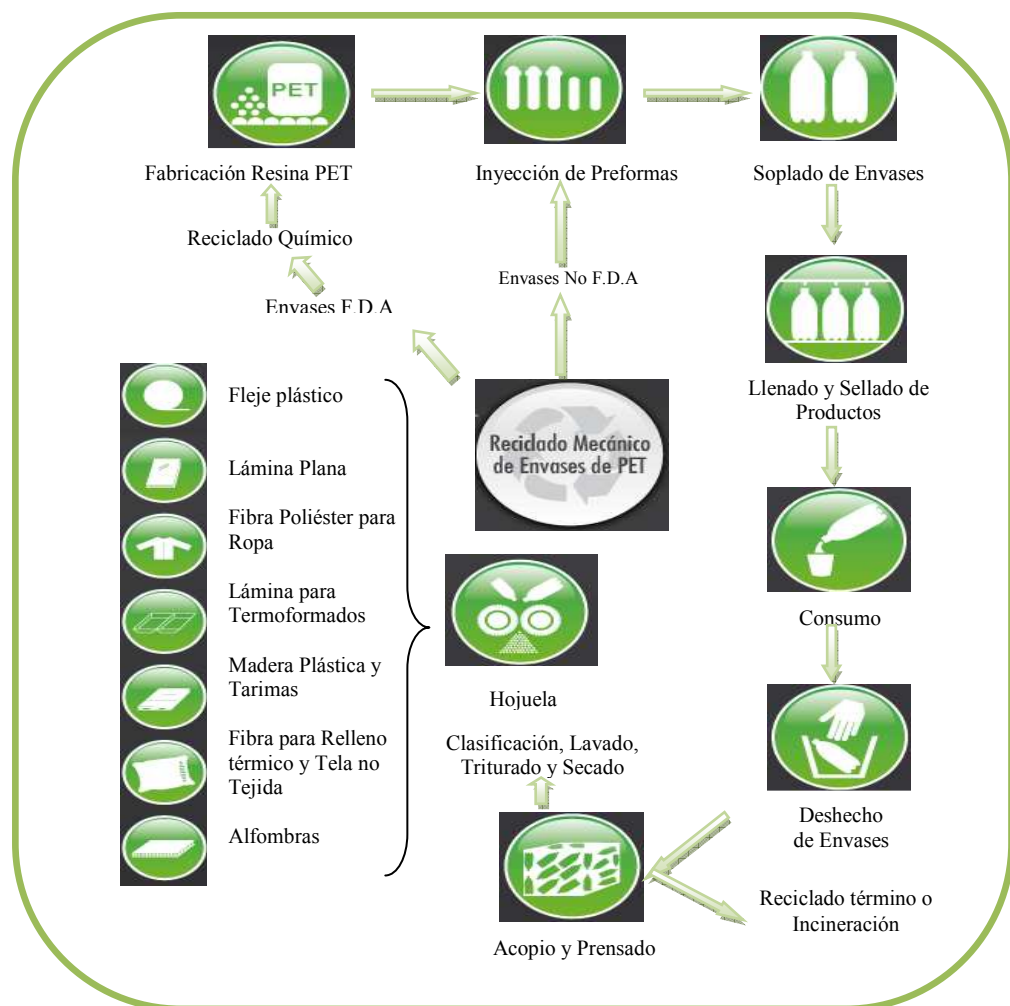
PET

Fabricación Resina PET

Inyección de Preformas

Soplado de Envases

Reciclado Químico

Envases No F.D.A

Envases F.D.A

Llenado y Sellado de Productos

Fleje plástico

Lámina Plana

Fibra Poliéster para Ropa

Lámina para Termoformados

Madera Plástica y Tarimas

Fibra para Relleno térmico y Tela no Tejida

Alfombras

Reciclado Mecánico de Envases de PET

Consumo

Hojuela

Clasificación, Lavado, Triturado y Secado

Deshecho de Envases

Reciclado término o Incineración

Acopio y Prensado